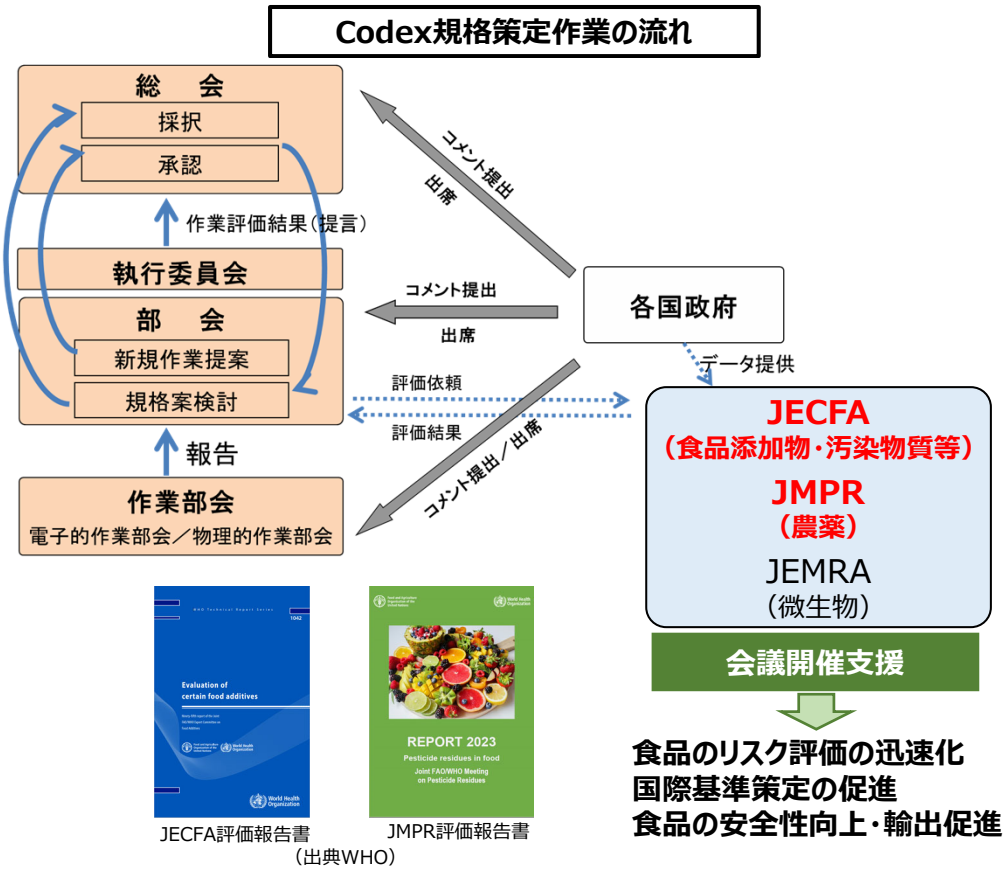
Codex規格策定作業の流れ

総　会
採択
承認
作業評価結果（提言）
執行委員会
部　会
新規作業提案
規格案検討
報告
作業部会
電子的作業部会／物理的作業部会

コメント提出
出席
コメント提出
出席
各国政府
データ提供
評価依頼
評価結果
コメント提出／出席

JECFA
（食品添加物・汚染物質等）
JMPR
（農薬）
JEMRA
（微生物）
会議開催支援

食品のリスク評価の迅速化
国際基準策定の促進
食品の安全性向上・輸出促進

WHO Technical Report Series
1042
Evaluation of certain food additives
World Health Organization

REPORT 2023
Pesticide residues in food
Joint FAO/WHO Meeting on Pesticide Residues

JECFA評価報告書
JMPR評価報告書
（出典WHO）